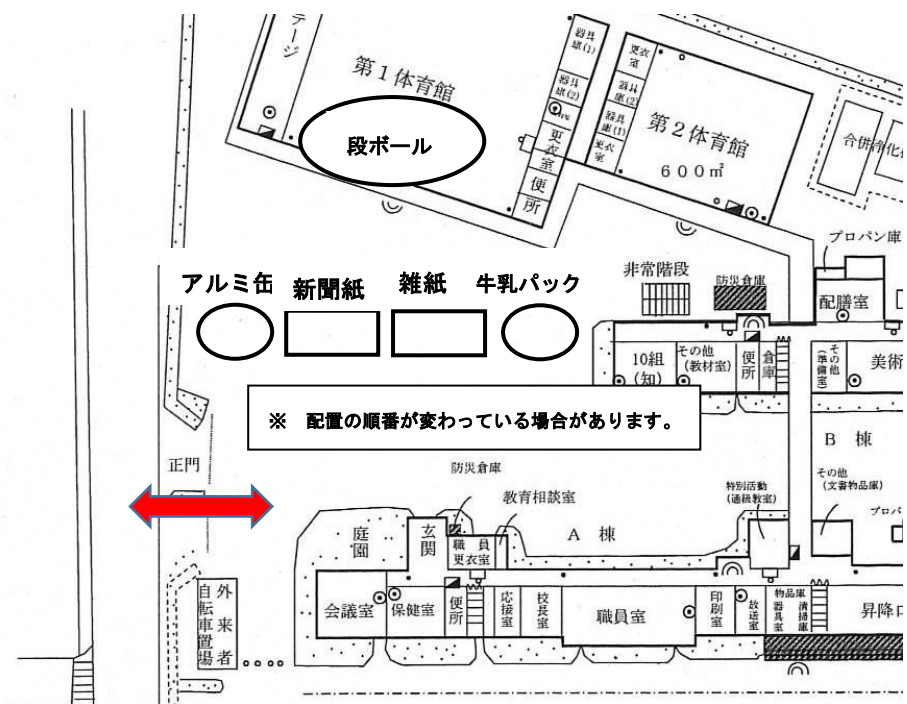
ステージ

第１体育館

器具庫(1)

器具庫(2)

更衣室

便所

段ボール

更衣室

器具庫(2)

器具庫(1)

更衣室

第２体育館

６００㎡

合併浄化

プロパン庫

非常階段

防災倉庫

配膳室

アルミ缶　新聞紙　雑紙　牛乳パック

10組(知)

その他(教材室)

便所

倉庫

その他(準備室)

美術

※　配置の順番が変わっている場合があります。

B　棟

正門

防災倉庫

教育相談室

特別活動(通級教室)

その他(文書物品庫)

プロパ

庭園

玄関

職員更衣室

A　棟

自転車置場

外来者

会議室

保健室

便所

応接室

校長室

職員室

印刷室

放送室

物品庫

器具室

清掃庫

昇降口